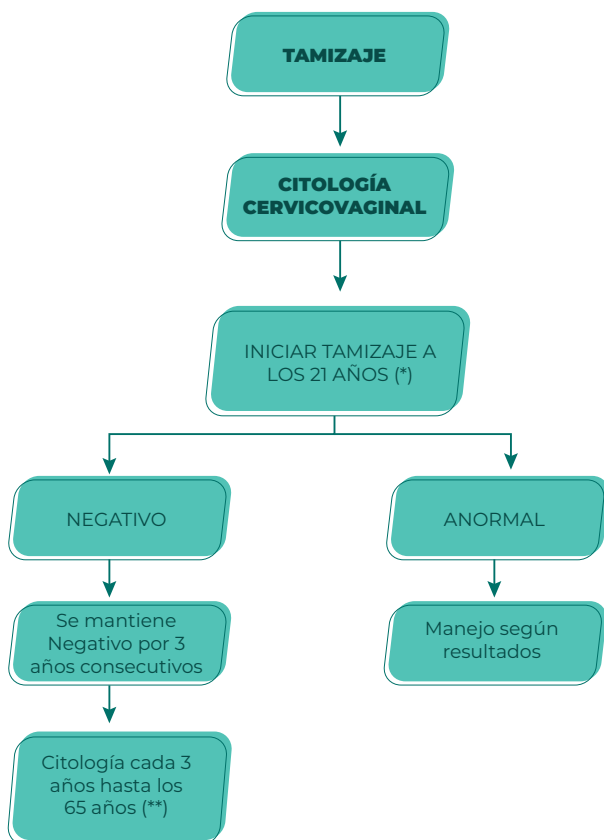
TAMIZAJE

CITOLOGÍA CERVICOVAGINAL

INICIAR TAMIZAJE A LOS 21 AÑOS (*)

NEGATIVO

ANORMAL

Se mantiene Negativo por 3 años consecutivos

Manejo según resultados

Citología cada 3 años hasta los 65 años (**)